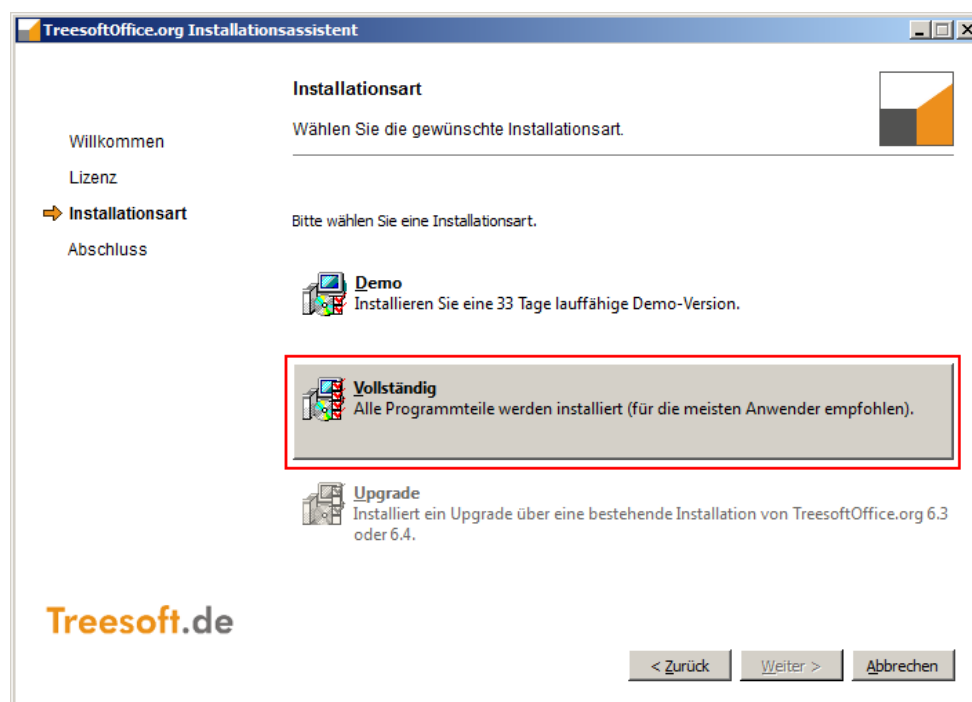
TreesoftOffice.org Installationsassistent

Installationsart

Wählen Sie die gewünschte Installationsart.

Willkommen

Lizenz

Installationsart

Abschluss

Bitte wählen Sie eine Installationsart.

Demo
Installieren Sie eine 33 Tage lauffähige Demo-Version.

Vollständig
Alle Programmteile werden installiert (für die meisten Anwender empfohlen).

Upgrade
Installiert ein Upgrade über eine bestehende Installation von TreesoftOffice.org 6.3 oder 6.4.

Treesoft.de

< Zurück

Weiter >

Abbrechen